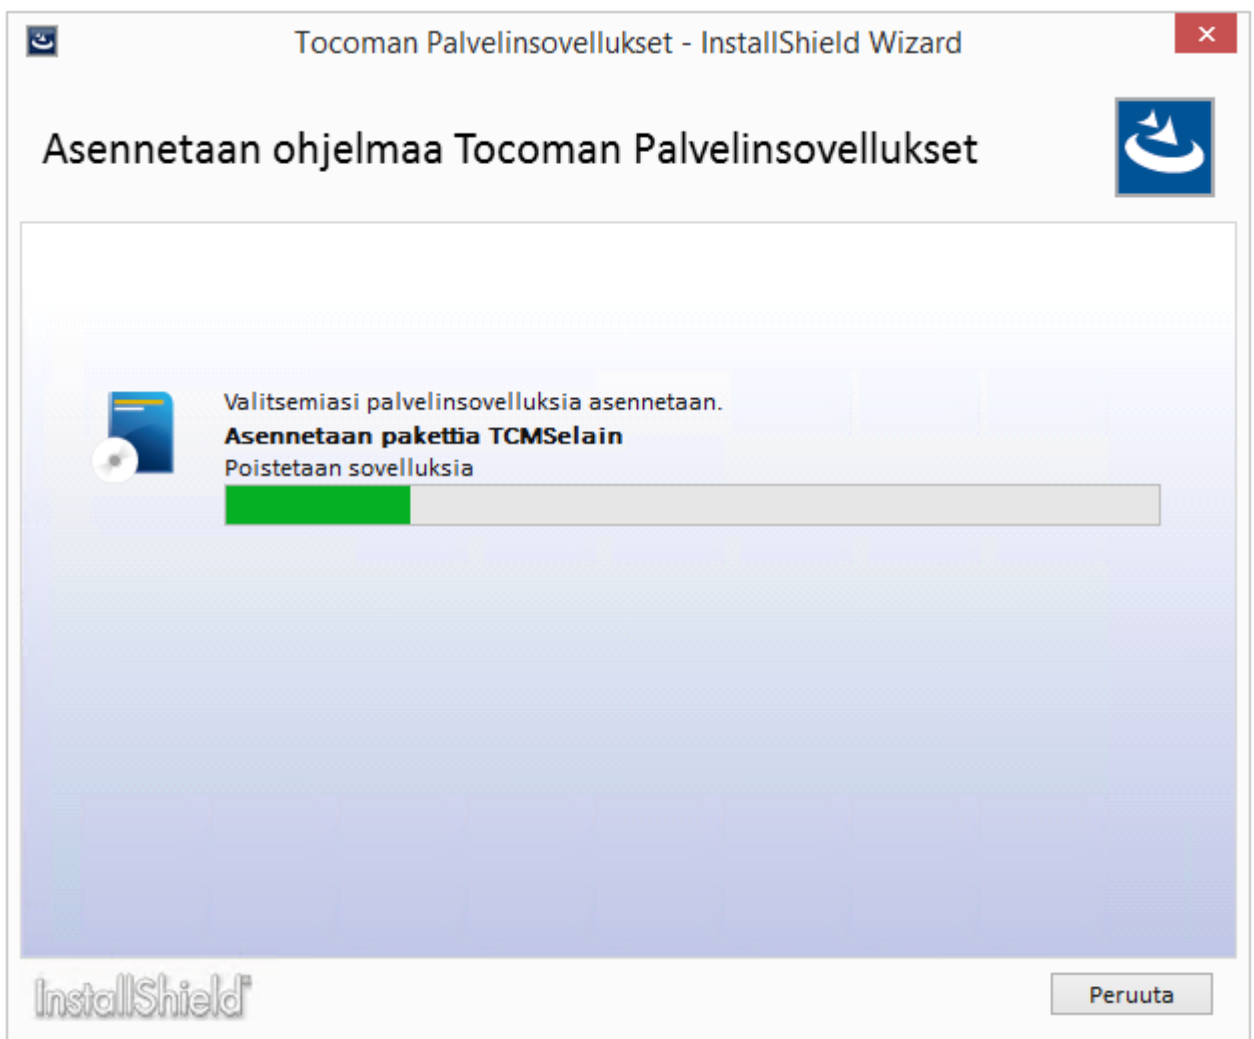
Tocoman Palvelinsovellukset - InstallShield Wizard

×

Asennetaan ohjelmaa Tocoman Palvelinsovellukset

Valitsemiasi palvelinsovelluksia asennetaan.

**Asennetaan pakettia TCMSelain**

Poistetaan sovelluksia

InstallShield

Peruuta